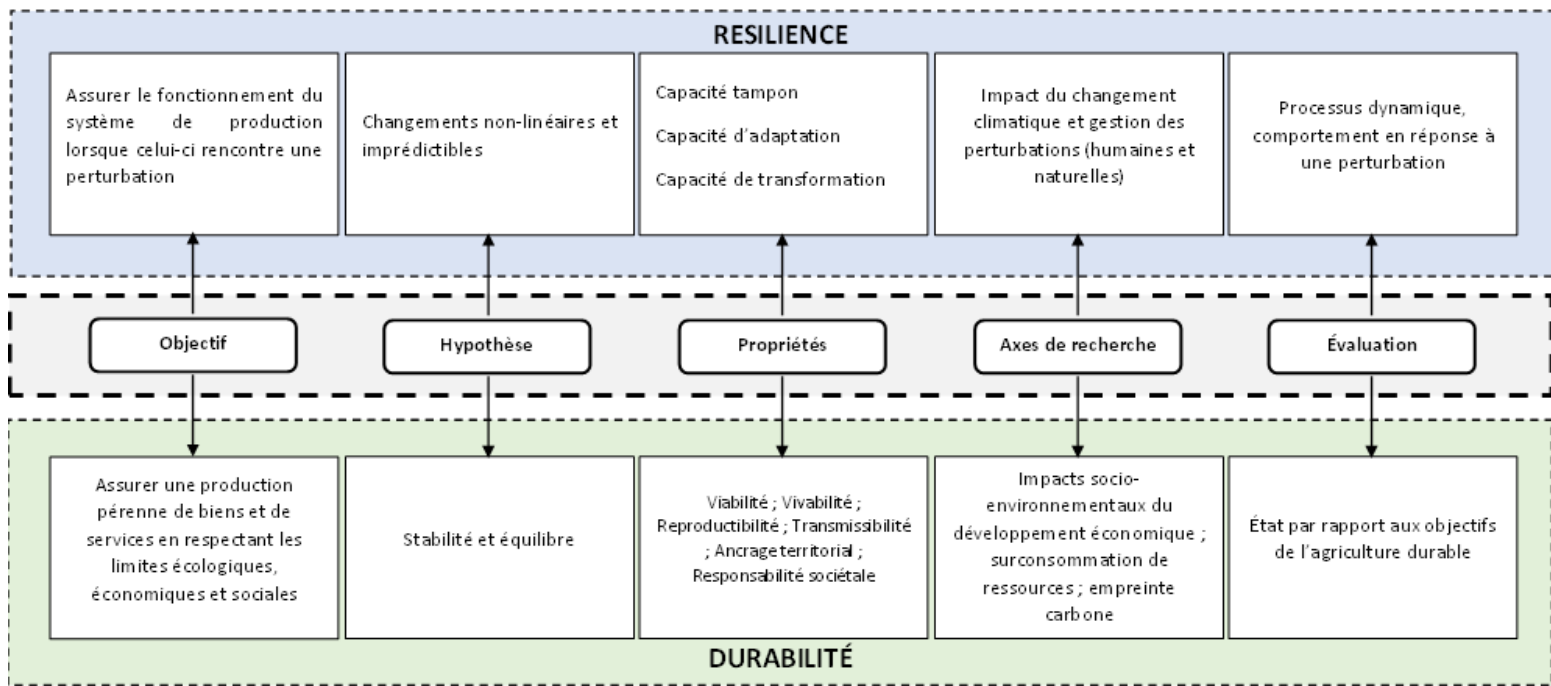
RESILIENCE

Assurer le fonctionnement du système de production lorsque celui-ci rencontre une perturbation

Changements non-linéaires et imprédictibles

Capacité tampon

Capacité d'adaptation

Capacité de transformation

Impact du changement climatique et gestion des perturbations (humaines et naturelles)

Processus dynamique, comportement en réponse à une perturbation

Objectif

Hypothèse

Propriétés

Axes de recherche

Évaluation

Assurer une production pérenne de biens et de services en respectant les limites écologiques, économiques et sociales

Stabilité et équilibre

Viabilité ; Vivabilité ; Reproductibilité ; Transmissibilité ; Ancrage territorial ; Responsabilité sociétale

Impacts socio-environnementaux du développement économique ; surconsommation de ressources ; empreinte carbone

État par rapport aux objectifs de l'agriculture durable

DURABILITÉ